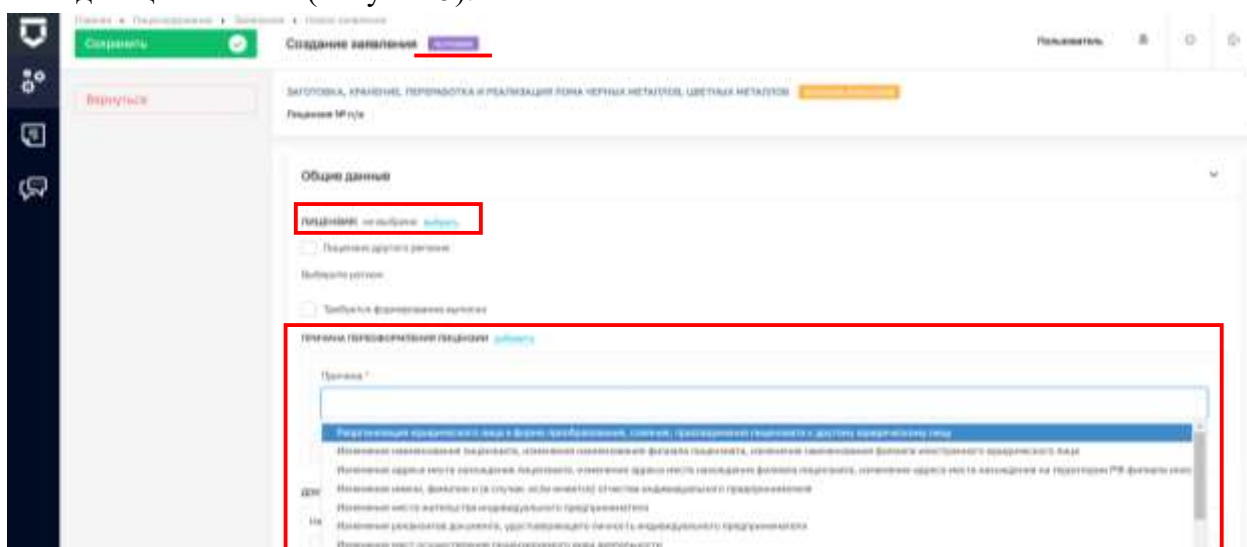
Главная • Переоформление • Заявления • Новое заявление

Сохранить

Создание заявления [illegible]

Пользователь

Вернуться

ЗАГОТОВКА, ХРАНЕНИЕ, ПЕРЕРАБОТКА И РЕАЛИЗАЦИЯ ЛОМА ЧЕРНЫХ МЕТАЛЛОВ, ЦВЕТНЫХ МЕТАЛЛОВ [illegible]

Лицензия № п/а

Общие данные

ЛИЦЕНЗИЯ: не выбрана выбрать

Лицензия другого региона

Выберите регион

Требуется формирование выписки

ПРИЧИНА ПЕРЕОФОРМЛЕНИЯ ЛИЦЕНЗИИ добавить

Причина *

Реорганизация юридического лица в форме преобразования, слияния, присоединения лицензиата к другому юридическому лицу

Изменение наименования лицензиата, изменение наименования филиала лицензиата, изменение наименования филиала иностранного юридического лица

Изменение адреса места нахождения лицензиата, изменение адреса места нахождения филиала лицензиата, изменение адреса места нахождения на территории РФ филиала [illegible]

Изменение имени, фамилии и (в случае, если имеется) отчества индивидуального предпринимателя

Изменение места жительства индивидуального предпринимателя

Изменение реквизитов документа, удостоверяющего личность индивидуального предпринимателя

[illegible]